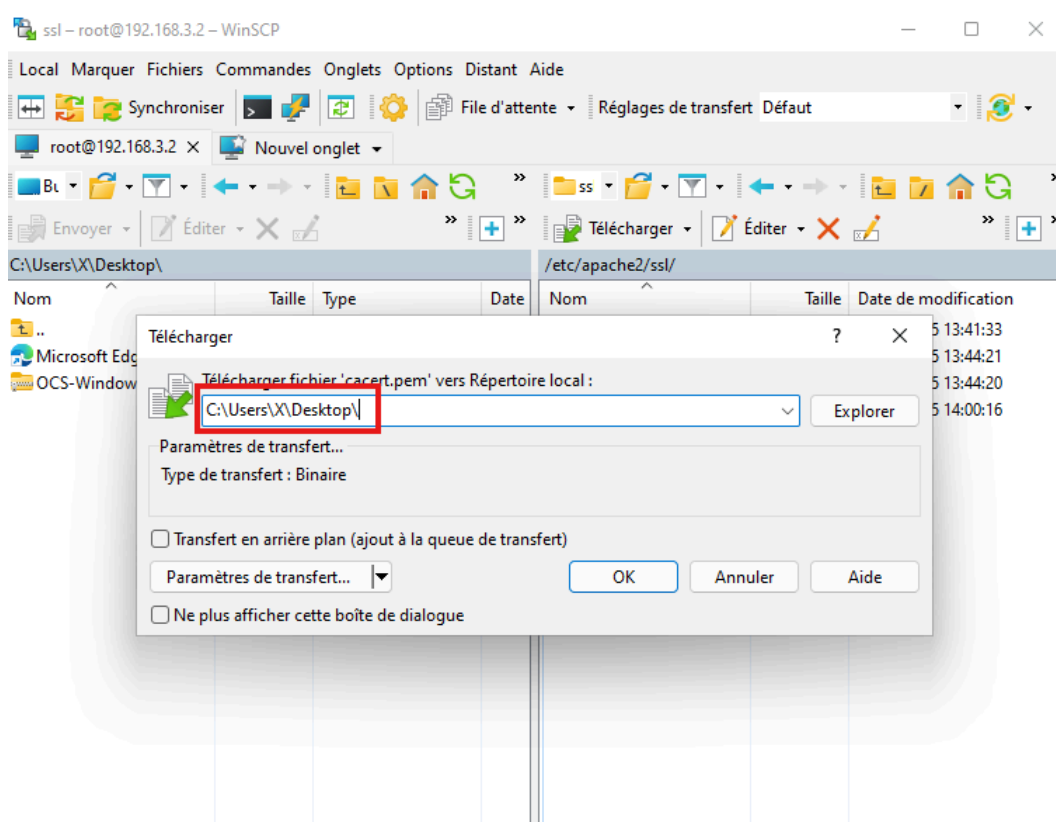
ssl – root@192.168.3.2 – WinSCP

Local Marquer Fichiers Commandes Onglets Options Distant Aide

Synchroniser File d'attente Réglages de transfert Défaut

root@192.168.3.2 Nouvel onglet

Bu ss

Envoyer Éditer Télécharger Éditer

C:\Users\X\Desktop\ /etc/apache2/ssl/

Nom Taille Type Date Nom Taille Date de modification

..
Microsoft Edg
OCS-Window

5 13:41:33
5 13:44:21
5 13:44:20
5 14:00:16

Télécharger ? ×

Télécharger fichier 'cacert.pem' vers Répertoire local :

C:\Users\X\Desktop\

Explorer

Paramètres de transfert...

Type de transfert : Binaire

Transfert en arrière plan (ajout à la queue de transfert)

Paramètres de transfert...

OK Annuler Aide

Ne plus afficher cette boîte de dialogue